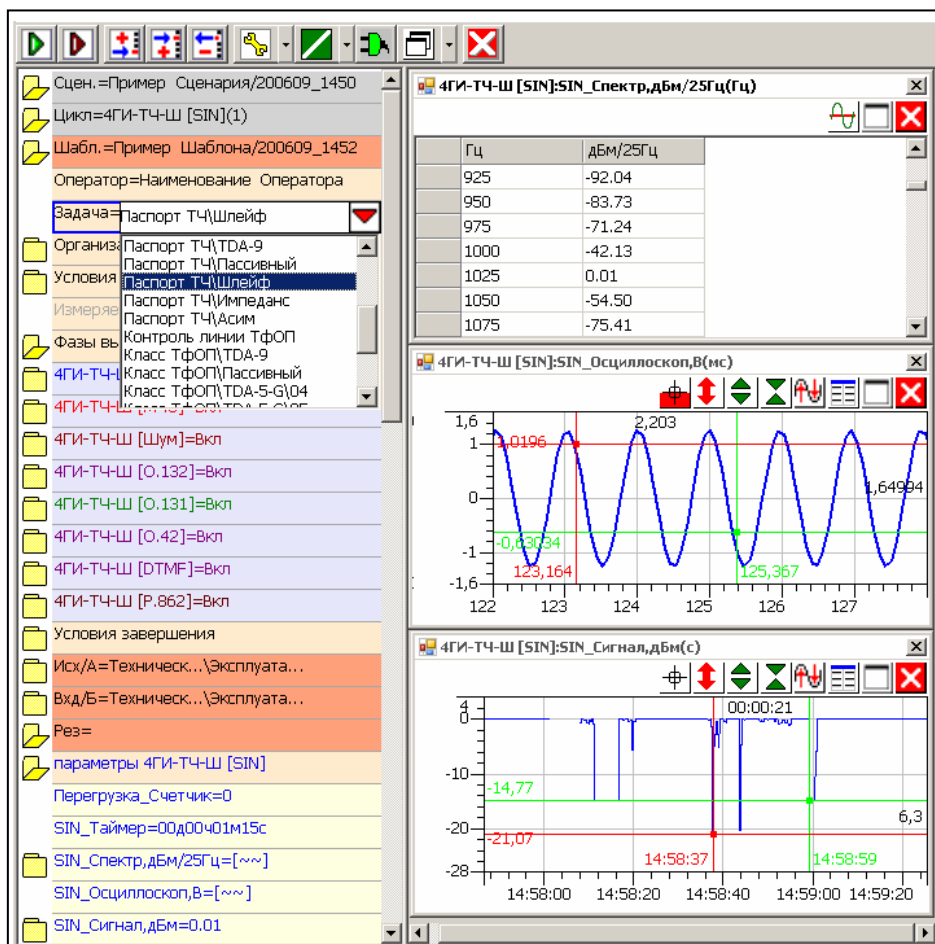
Сцен.=Пример Сценария/200609_1450
Цикл=4ГИ-ТЧ-Ш [SIN](1)
Шабл.=Пример Шаблона/200609_1452
Оператор=Наименование Оператора
Задача= Паспорт ТЧ\Шлейф
Организ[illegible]
Условия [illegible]
Измеряе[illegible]
Фазы вы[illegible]
4ГИ-ТЧ-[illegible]
4ГИ-ТЧ-Ш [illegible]
Паспорт ТЧ\TDA-9
Паспорт ТЧ\Пассивный
Паспорт ТЧ\Шлейф
Паспорт ТЧ\Импеданс
Паспорт ТЧ\Асим
Контроль линии ТфОП
Класс ТфОП\TDA-9
Класс ТфОП\Пассивный
Класс ТфОП\TDA-5-G\04
Класс ТфОП\TDA-5-G\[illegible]
4ГИ-ТЧ-Ш [Шум]=Вкл
4ГИ-ТЧ-Ш [O.132]=Вкл
4ГИ-ТЧ-Ш [O.131]=Вкл
4ГИ-ТЧ-Ш [O.42]=Вкл
4ГИ-ТЧ-Ш [DTMF]=Вкл
4ГИ-ТЧ-Ш [P.862]=Вкл
Условия завершения
Исх/А=Техническ...\Эксплуата...
Вхд/Б=Техническ...\Эксплуата...
Рез=
параметры 4ГИ-ТЧ-Ш [SIN]
Перегрузка_Счетчик=0
SIN_Таймер=00д00ч01м15с
SIN_Спектр,дБм/25Гц=[~~]
SIN_Осциллоскоп,В=[~~]
SIN_Сигнал,дБм=0.01

4ГИ-ТЧ-Ш [SIN]:SIN_Спектр,дБм/25Гц(Гц)

| | Гц | дБм/25Гц |
|---|---|---|
| | 925 | -92.04 |
| | 950 | -83.73 |
| | 975 | -71.24 |
| | 1000 | -42.13 |
| | 1025 | 0.01 |
| | 1050 | -54.50 |
| | 1075 | -75.41 |

4ГИ-ТЧ-Ш [SIN]:SIN_Осциллоскоп,В(мс)
1,6
1
1,0196
2,203
0
1,64994
-0,63034
-1
-1,6
123,164
125,367
122 123 124 125 126 127

4ГИ-ТЧ-Ш [SIN]:SIN_Сигнал,дБм(с)
0
00:00:21
-10
-14,77
-20
-21,07
6,3
-28
14:58:37
14:58:59
14:58:00 14:58:20 14:58:40 14:59:00 14:59:20